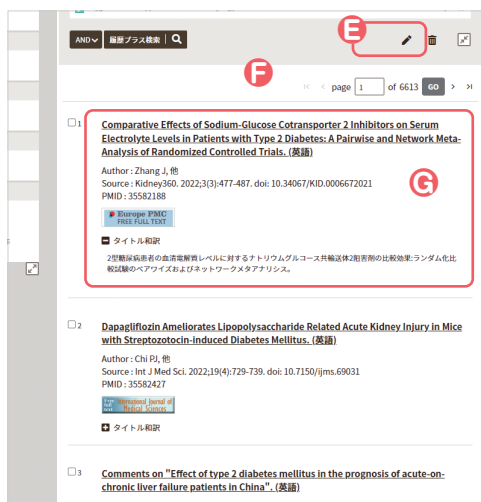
AND 履歴プラス検索

E

F

page 1 of 6613 GO

1 Comparative Effects of Sodium-Glucose Cotransporter 2 Inhibitors on Serum Electrolyte Levels in Patients with Type 2 Diabetes: A Pairwise and Network Meta-Analysis of Randomized Controlled Trials. (英語)

Author : Zhang J, 他
Source : Kidney360. 2022;3(3):477-487. doi: 10.34067/KID.0006672021
PMID : 35582188

Europe PMC FREE FULL TEXT

G

タイトル和訳

2型糖尿病患者の血清電解質レベルに対するナトリウムグルコース共輸送体2阻害剤の効果:ランダム化比較試験のペアワイズおよびネットワークメタアナリシス。

2 Dapagliflozin Ameliorates Lipopolysaccharide Related Acute Kidney Injury in Mice with Streptozotocin-induced Diabetes Mellitus. (英語)

Author : Chi PJ, 他
Source : Int J Med Sci. 2022;19(4):729-739. doi: 10.7150/ijms.69031
PMID : 35582427

Free full text International Journal of Medical Sciences

タイトル和訳

3 Comments on "Effect of type 2 diabetes mellitus in the prognosis of acute-on-chronic liver failure patients in China". (英語)